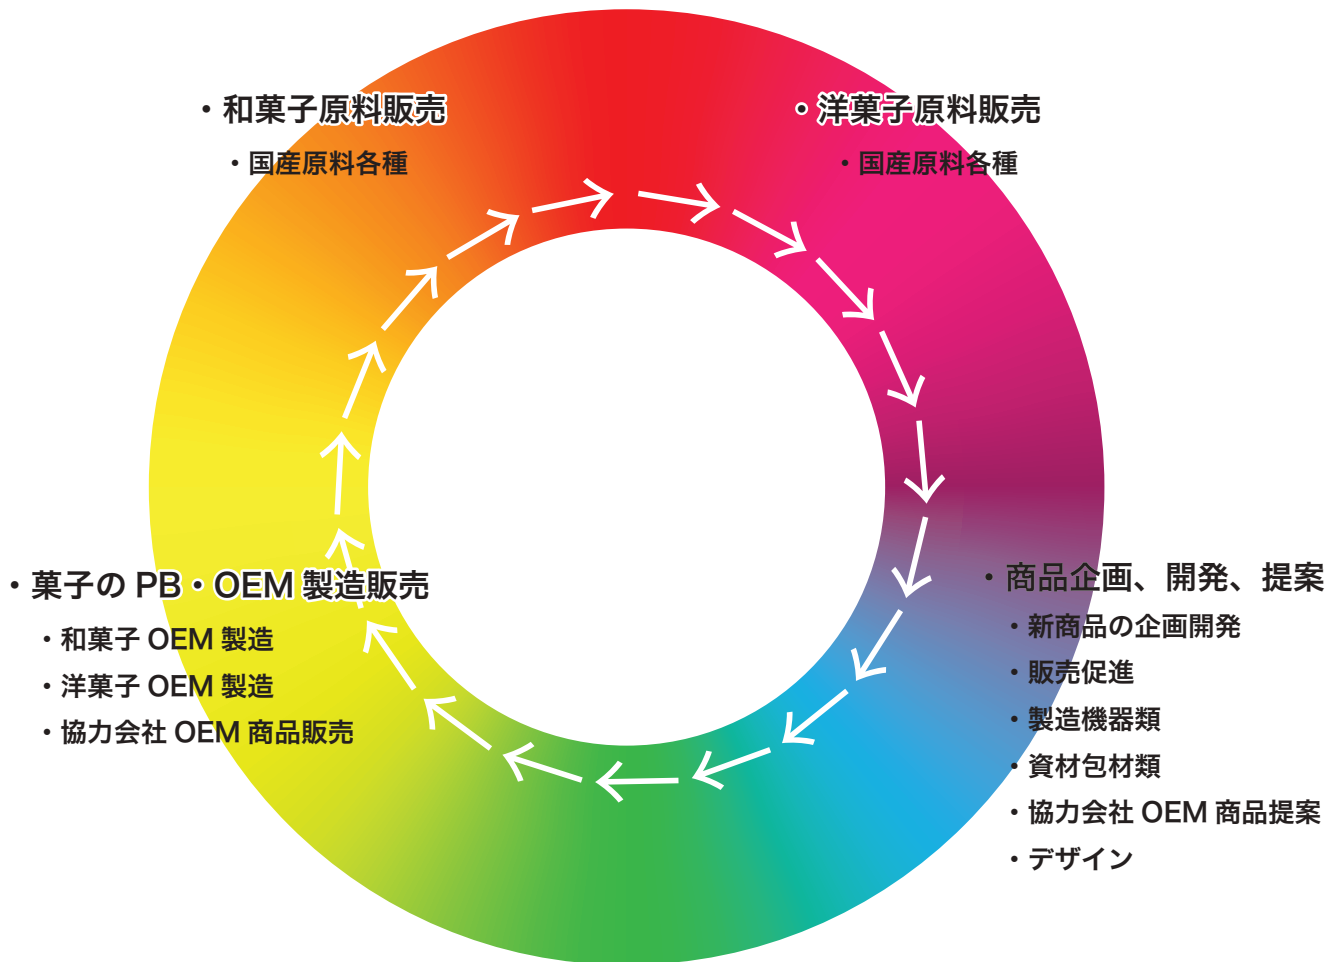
・和菓子原料販売
・国産原料各種

・洋菓子原料販売
・国産原料各種

・菓子の PB・OEM 製造販売
・和菓子 OEM 製造
・洋菓子 OEM 製造
・協力会社 OEM 商品販売

・商品企画、開発、提案
・新商品の企画開発
・販売促進
・製造機器類
・資材包材類
・協力会社 OEM 商品提案
・デザイン